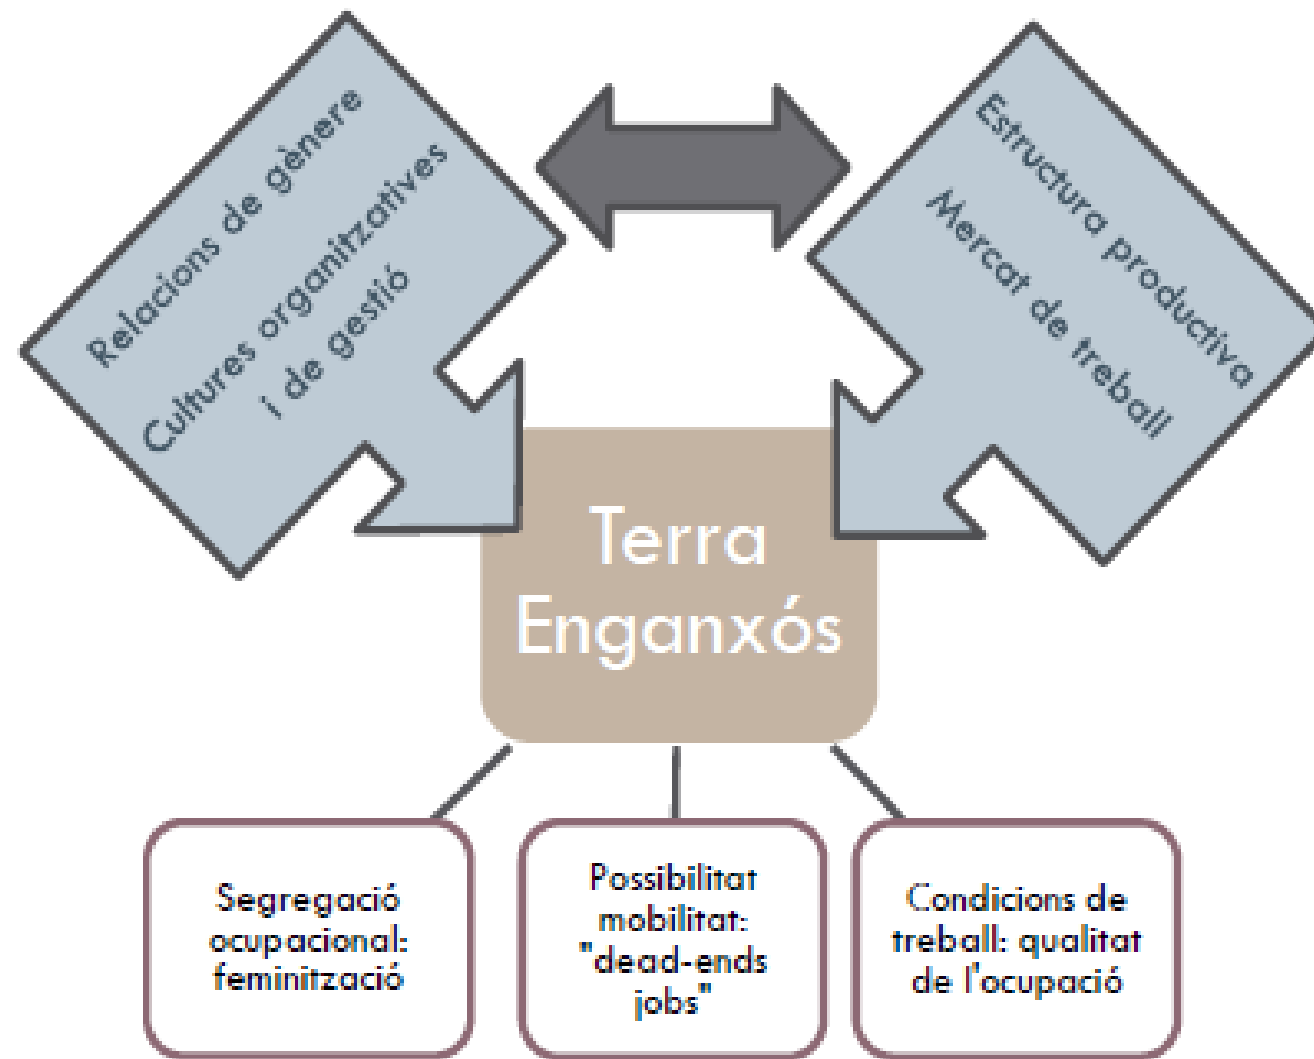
Relacions de gènere

Cultures organitzatives i de gestió

Estructura productiva

Mercat de treball

Terra Enganxós

Segregació ocupacional: feminització

Possibilitat mobilitat: "dead-ends jobs"

Condicions de treball: qualitat de l'ocupació